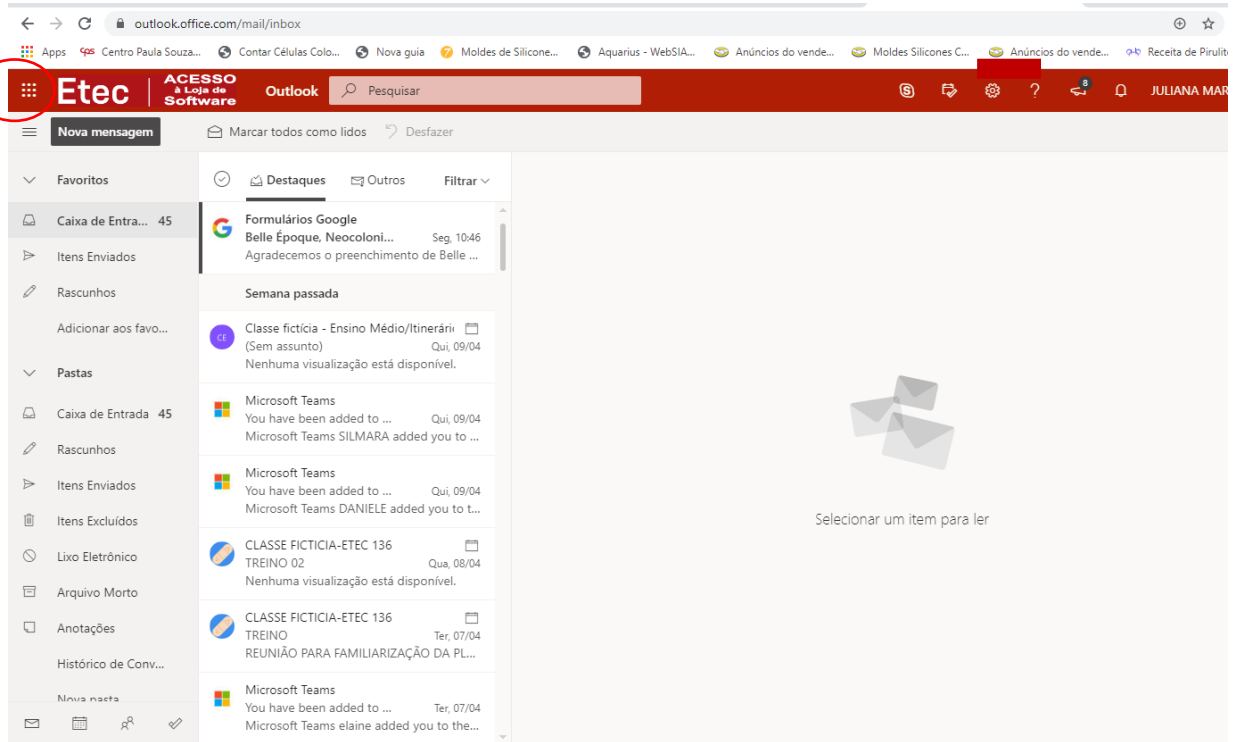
outlook.office.com/mail/inbox

Apps Centro Paula Souza... Contar Células Colo... Nova guia Moldes de Silicone... Aquarius - WebSIA... Anúncios do vende... Moldes Silicones C... Anúncios do vende... Receita de Pirulit

Etec ACESSO à Loja de Software Outlook Pesquisar

8

JULIANA MAR

Nova mensagem

Marcar todos como lidos Desfazer

Favoritos

Caixa de Entra... 45

Itens Enviados

Rascunhos

Adicionar aos favo...

Pastas

Caixa de Entrada 45

Rascunhos

Itens Enviados

Itens Excluídos

Lixo Eletrônico

Arquivo Morto

Anotações

Histórico de Conv...

Nova pasta

Destaques Outros Filtrar

Formulários Google
Belle Époque, Neocoloni... Seg, 10:46
Agradecemos o preenchimento de Belle ...

Semana passada

CE Classe fictícia - Ensino Médio/Itinerári
(Sem assunto) Qui, 09/04
Nenhuma visualização está disponível.

Microsoft Teams
You have been added to ... Qui, 09/04
Microsoft Teams SILMARA added you to ...

Microsoft Teams
You have been added to ... Qui, 09/04
Microsoft Teams DANIELE added you to t...

CLASSE FICTICIA-ETEC 136
TREINO 02 Qua, 08/04
Nenhuma visualização está disponível.

CLASSE FICTICIA-ETEC 136
TREINO Ter, 07/04
REUNIÃO PARA FAMILIARIZAÇÃO DA PL...

Microsoft Teams
You have been added to ... Ter, 07/04
Microsoft Teams elaine added you to the...

Selecionar um item para ler